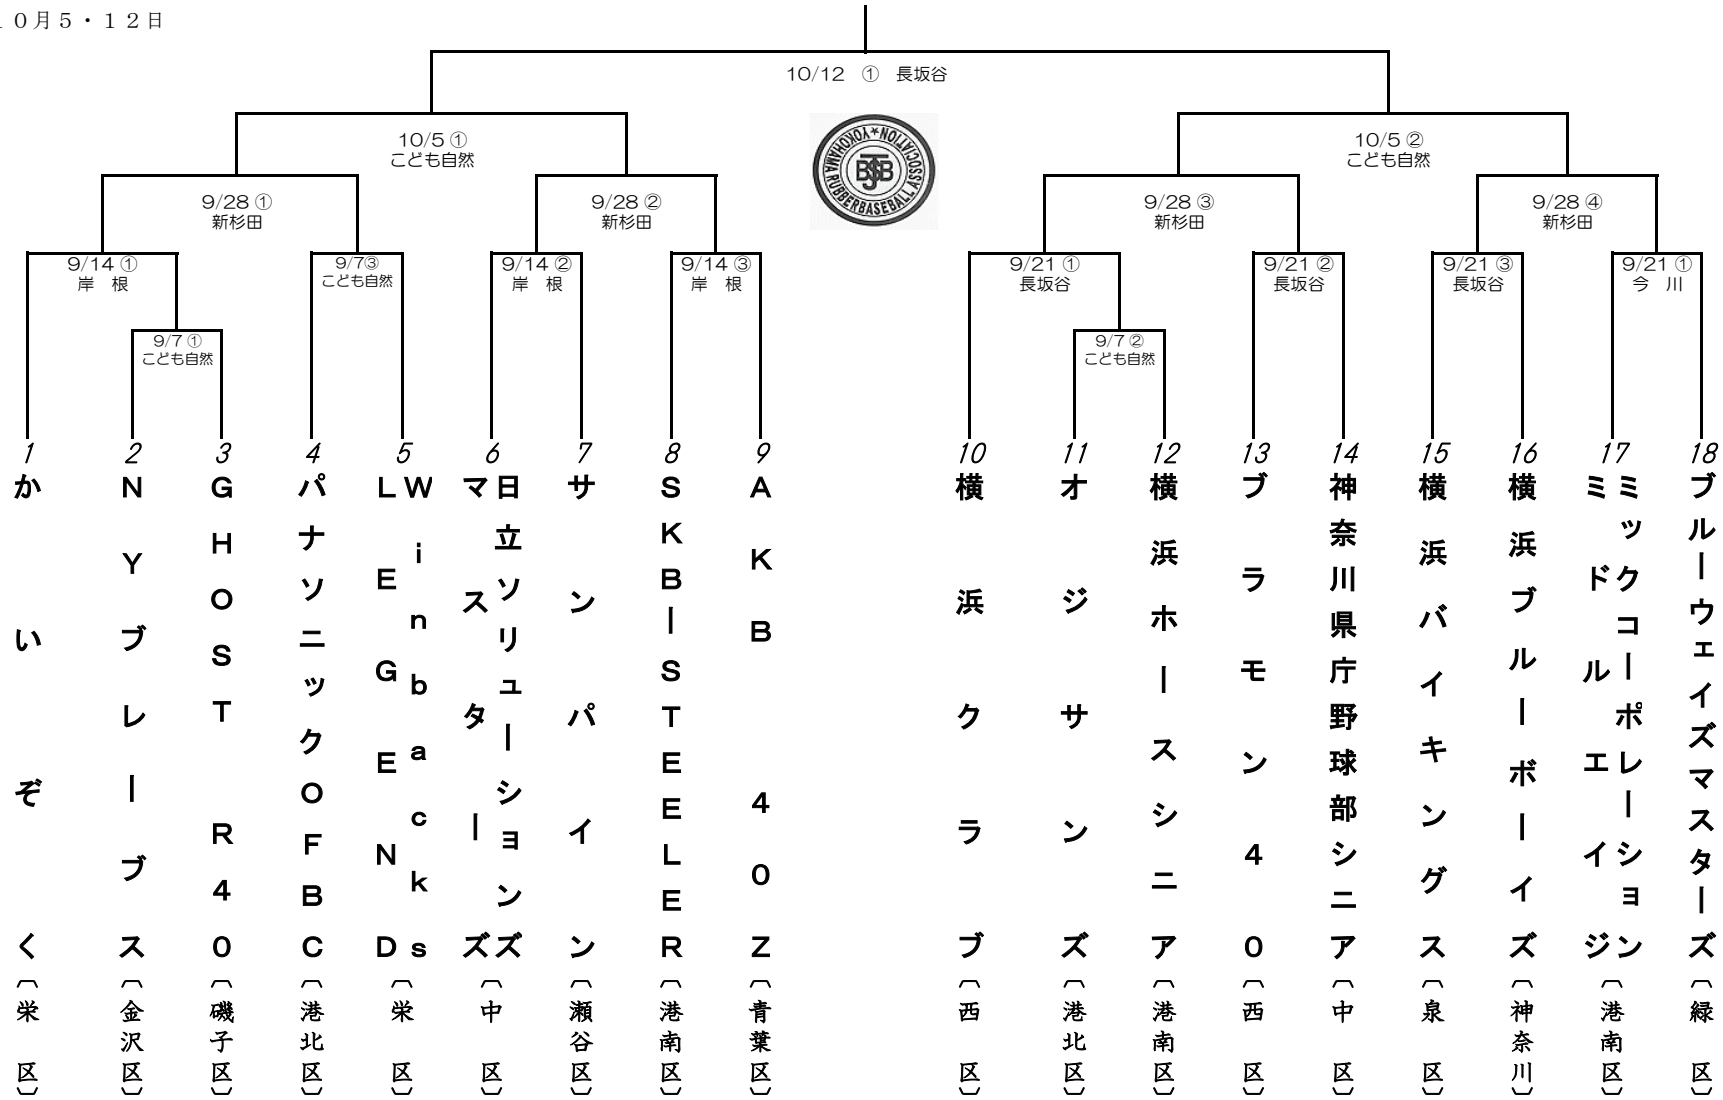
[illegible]０月５・１２日

10/12 ① 長坂谷

10/5 ①
こども自然

10/5 ②
こども自然

YOKOHAMA RUBBERBASEBALL ASSOCIATION
YSB

9/28 ①
新杉田

9/28 ②
新杉田

9/28 ③
新杉田

9/28 ④
新杉田

9/14 ①
岸 根

9/7③
こども自然

9/14 ②
岸 根

9/14 ③
岸 根

9/21 ①
長坂谷

9/21 ②
長坂谷

9/21 ③
長坂谷

9/21 ①
今 川

9/7 ①
こども自然

9/7 ②
こども自然

1 かいぞく（栄区）
2 NYブレーブス（金沢区）
3 GHOST R40（磯子区）
4 パナソニックOFBC（港北区）
5 LEGEND Winbacks（栄区）
6 マスターズ 日立ソリューションズ（中区）
7 サンパイン（瀬谷区）
8 SKB-STEELER（港南区）
9 AKB 40Z（青葉区）
10 横浜クラブ（西区）
11 オジサンズ（港北区）
12 横浜ホースシニア（港南区）
13 ブラモン40（西区）
14 神奈川県庁野球部シニア（中区）
15 横浜バイキングス（泉区）
16 横浜ブルーボーイズ（神奈川）
17 ミドルエイジ ミックコーポレーション（港南区）
18 ブルーウェイズマスターズ（緑区）